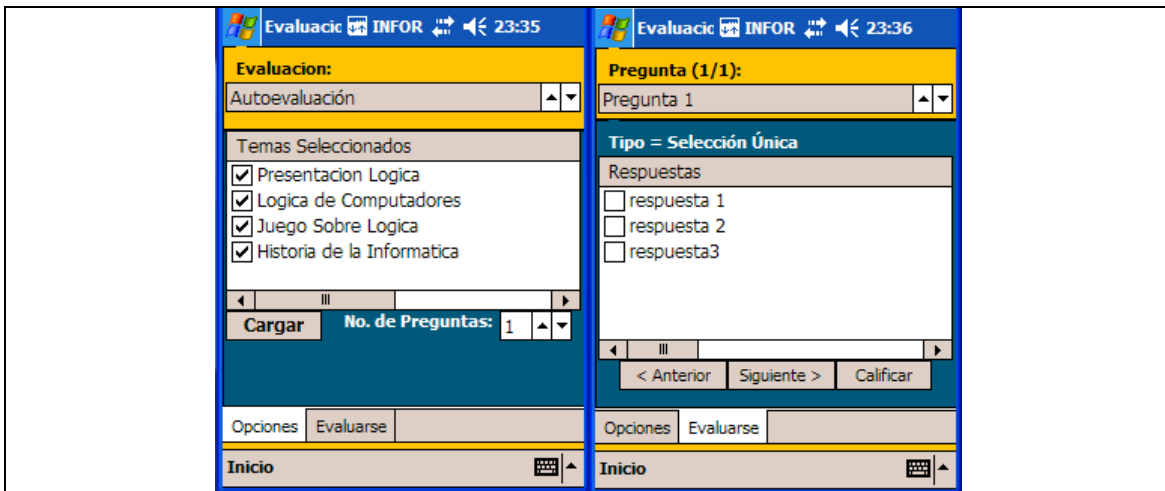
Evaluacic INFOR 23:35

Evaluacion:

Autoevaluación

Temas Seleccionados

Presentacion Logica

Logica de Computadores

Juego Sobre Logica

Historia de la Informatica

Cargar

No. de Preguntas: 1

Opciones Evaluarse

Inicio

Evaluacic INFOR 23:36

Pregunta (1/1):

Pregunta 1

Tipo = Selección Única

Respuestas

respuesta 1

respuesta 2

respuesta3

< Anterior Siguiente > Calificar

Opciones Evaluarse

Inicio